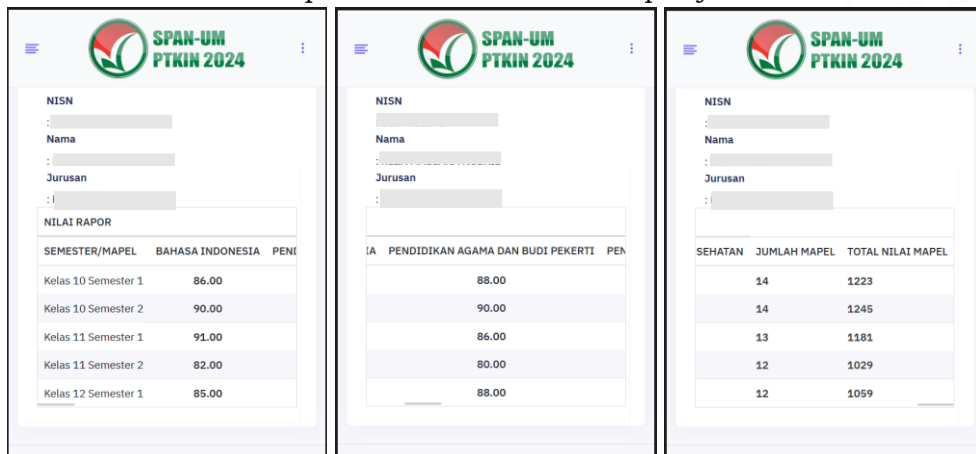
SPAN-UM PTKIN 2024

NISN
:
Nama
:
Jurusan
:

NILAI RAPOR

| SEMESTER/MAPEL | BAHASA INDONESIA | PENI |
|---|---|---|
| Kelas 10 Semester 1 | 86.00 | |
| Kelas 10 Semester 2 | 90.00 | |
| Kelas 11 Semester 1 | 91.00 | |
| Kelas 11 Semester 2 | 82.00 | |
| Kelas 12 Semester 1 | 85.00 | |

SPAN-UM PTKIN 2024

NISN
:
Nama
:
Jurusan
:

| IA | PENDIDIKAN AGAMA DAN BUDI PEKERTI | PEN |
|---|---|---|
| | 88.00 | |
| | 90.00 | |
| | 86.00 | |
| | 80.00 | |
| | 88.00 | |

SPAN-UM PTKIN 2024

NISN
:
Nama
:
Jurusan
:

| SEHATAN | JUMLAH MAPEL | TOTAL NILAI MAPEL |
|---|---|---|
| | 14 | 1223 |
| | 14 | 1245 |
| | 13 | 1181 |
| | 12 | 1029 |
| | 12 | 1059 |